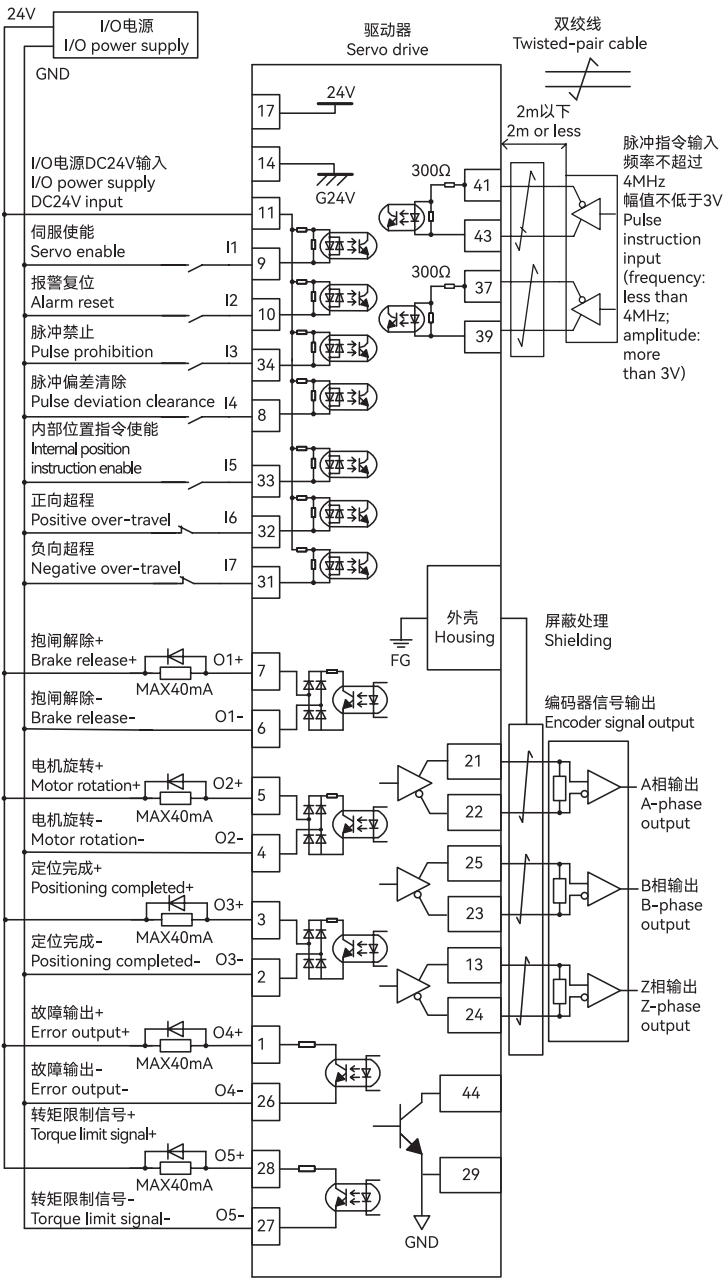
24V

I/O电源
I/O power supply

GND

驱动器
Servo drive

双绞线
Twisted-pair cable

17

24V

2m以下
2m or less

脉冲指令输入
频率不超过
4MHz
幅值不低于3V
Pulse instruction input (frequency: less than 4MHz; amplitude: more than 3V)

I/O电源DC24V输入
I/O power supply DC24V input

14

G24V

300Ω

41

43

11

伺服使能
Servo enable

I1

9

报警复位
Alarm reset

I2

10

300Ω

37

39

脉冲禁止
Pulse prohibition

I3

34

脉冲偏差清除
Pulse deviation clearance

I4

8

内部位置指令使能
Internal position instruction enable

I5

33

正向超程
Positive over-travel

I6

32

负向超程
Negative over-travel

I7

31

外壳
Housing

FG

屏蔽处理
Shielding

抱闸解除+
Brake release+

O1+

MAX40mA

7

抱闸解除-
Brake release-

O1-

6

编码器信号输出
Encoder signal output

电机旋转+
Motor rotation+

O2+

MAX40mA

5

电机旋转-
Motor rotation-

O2-

4

21

22

A相输出
A-phase output

定位完成+
Positioning completed+

O3+

MAX40mA

3

定位完成-
Positioning completed-

O3-

2

25

23

B相输出
B-phase output

13

24

Z相输出
Z-phase output

故障输出+
Error output+

O4+

MAX40mA

1

故障输出-
Error output-

O4-

26

44

转矩限制信号+
Torque limit signal+

O5+

MAX40mA

28

29

转矩限制信号-
Torque limit signal-

O5-

27

GND